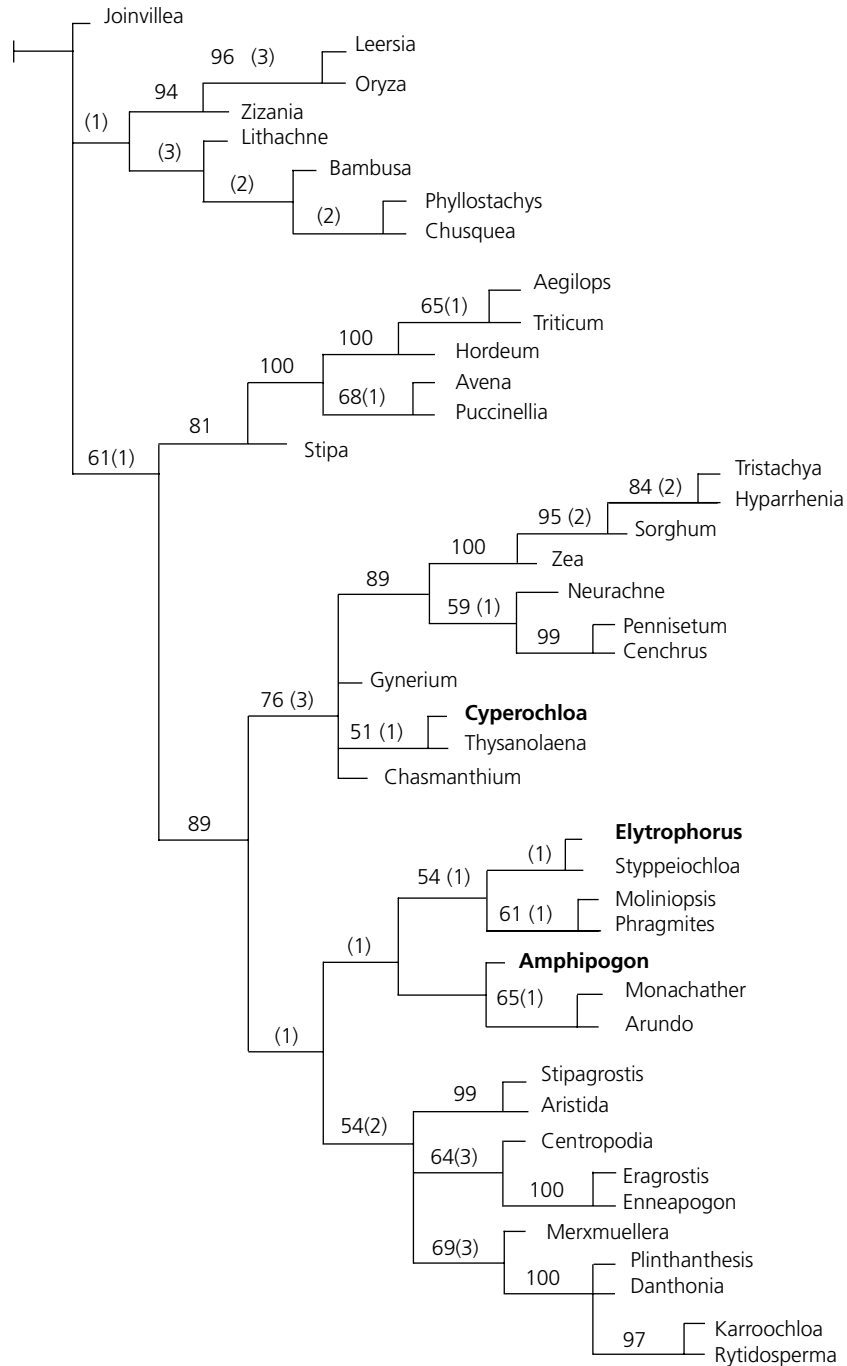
Joinvillea
96 (3)
Leersia
Oryza
94
Zizania
(1)
Lithachne
(3)
Bambusa
(2)
Phyllostachys
(2)
Chusquea
Aegilops
65(1)
Triticum
100
Hordeum
100
Avena
68(1)
Puccinellia
81
Stipa
61(1)
Tristachya
84 (2)
Hyparrhenia
95 (2)
Sorghum
100
Zea
89
Neurachne
59 (1)
Pennisetum
99
Cenchrus
Gynerium
76 (3)
**Cyperochloa**
51 (1)
Thysanolaena
Chasmanthium
89
**Elytrophorus**
(1)
Styppeiochloa
54 (1)
Moliniopsis
61 (1)
Phragmites
(1)
**Amphipogon**
Monachather
65(1)
Arundo
(1)
Stipagrostis
99
Aristida
54(2)
Centropodia
64(3)
Eragrostis
100
Enneapogon
Merxmuellera
69(3)
Plinthanthesis
100
Danthonia
Karroochloa
97
Rytidosperma